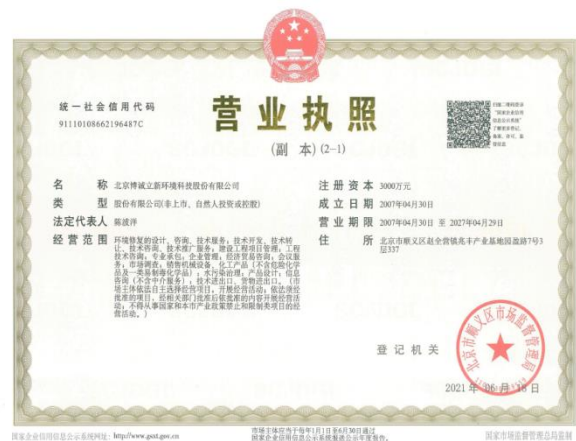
统一社会信用代码
91110108662196487C

营业执照

(副本)(2-1)

扫描二维码登录"国家企业信用信息公示系统"了解更多登记、备案、许可、监管信息

名称 北京博诚立新环境科技股份有限公司

类型 股份有限公司(非上市、自然人投资或控股)

法定代表人 陈波洋

经营范围 环境修复的设计、咨询、技术服务；技术开发、技术转让、技术咨询、技术推广服务；建设工程项目管理；工程技术咨询；专业承包；企业管理；经济贸易咨询；会议服务；市场调查；销售机械设备、化工产品（不含危险化学品及一类易制毒化学品）；水污染治理；产品设计；信息咨询（不含中介服务）；技术进出口、货物进出口。（市场主体依法自主选择经营项目，开展经营活动；依法须经批准的项目，经相关部门批准后依批准的内容开展经营活动；不得从事国家和本市产业政策禁止和限制类项目的经营活动。）

注册资本 3000万元

成立日期 2007年04月30日

营业期限 2007年04月30日 至 2027年04月29日

住所 北京市顺义区赵全营镇兆丰产业基地园盈路7号3层337

登记机关

北京市顺义区市场监督管理局

2021 年 06 月 18 日

国家企业信用信息公示系统网址：http://www.gsxt.gov.cn

市场主体应当于每年1月1日至6月30日通过国家企业信用信息公示系统报送公示年度报告。

国家市场监督管理总局监制